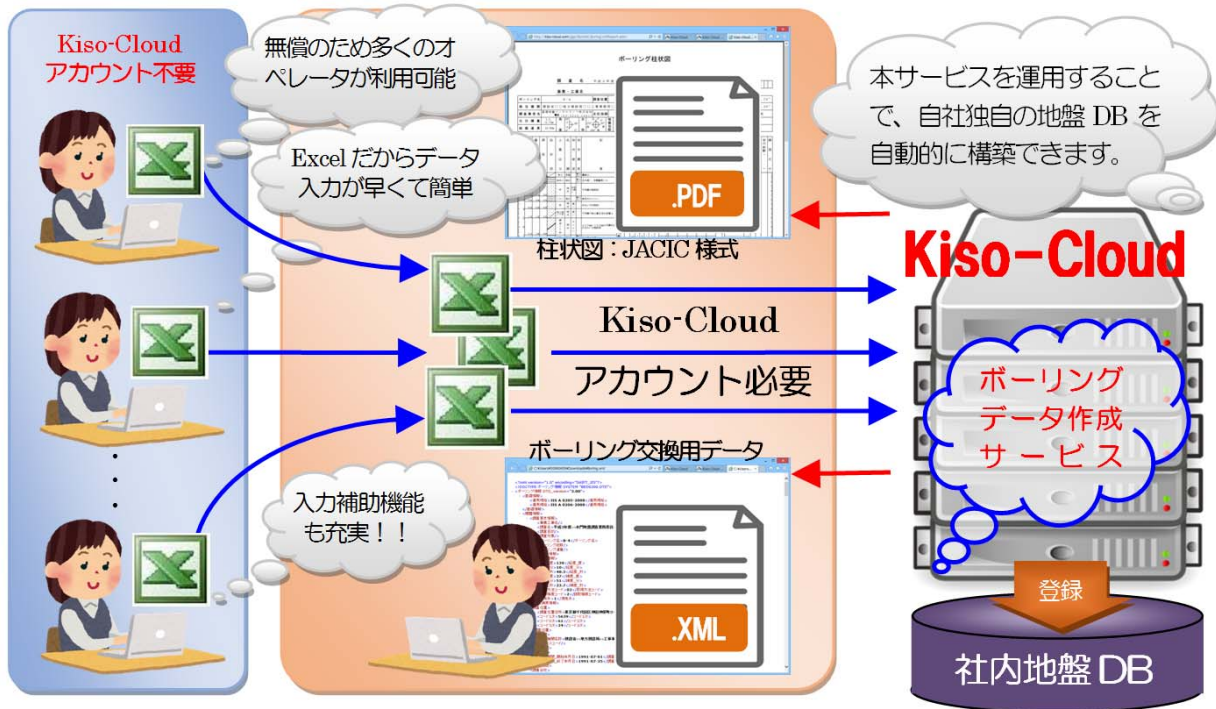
Kiso-Cloud
アカウント不要

無償のため多くのオペレータが利用可能

Excelだからデータ入力が早くて簡単

ボーリング柱状図

.PDF

柱状図：JACIC様式

本サービスを運用することで、自社独自の地盤DBを自動的に構築できます。

Kiso-Cloud

Kiso-Cloud
アカウント必要

ボーリングデータ作成サービス

ボーリング交換用データ

入力補助機能も充実！！

.XML

登録

社内地盤DB